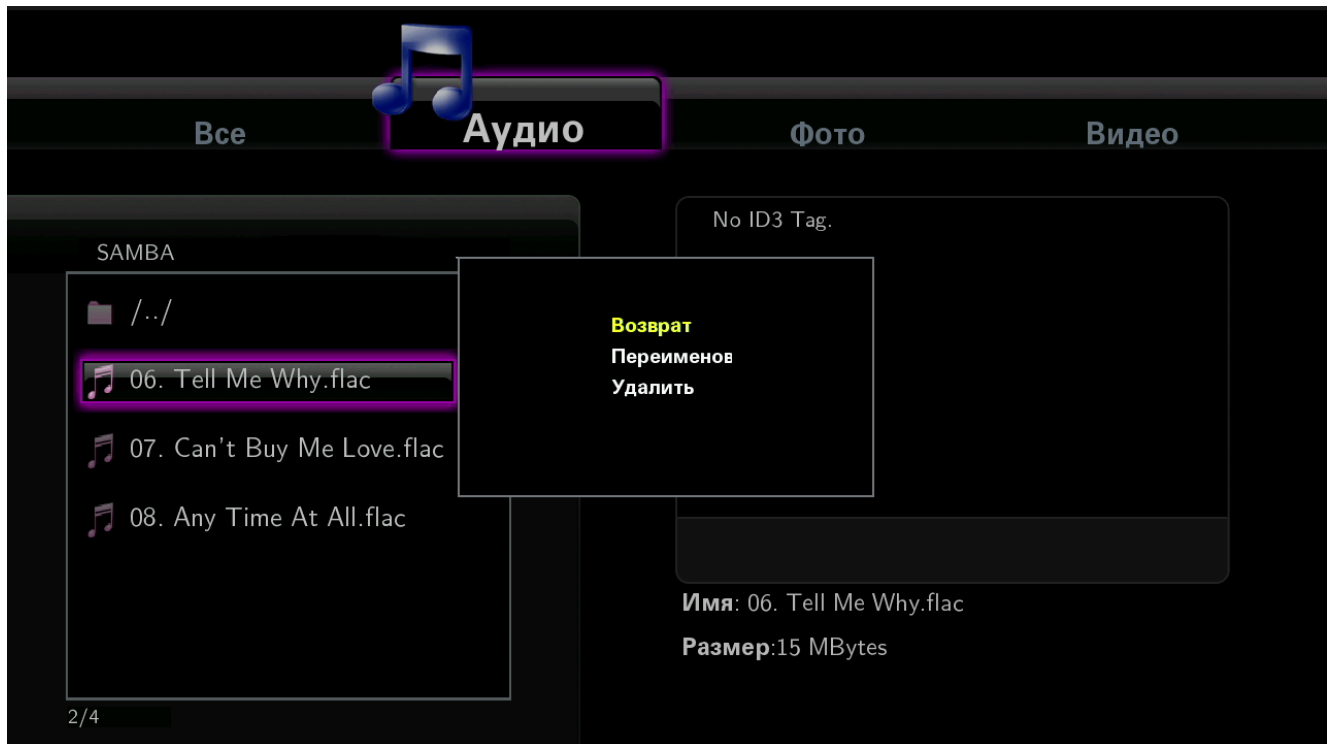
Все
Аудио
Фото
Видео

SAMBA

/../

06. Tell Me Why.flac

07. Can't Buy Me Love.flac

08. Any Time At All.flac

2/4

Возврат
Переименов
Удалить

No ID3 Tag.

**Имя**: 06. Tell Me Why.flac

**Размер**:15 MBytes